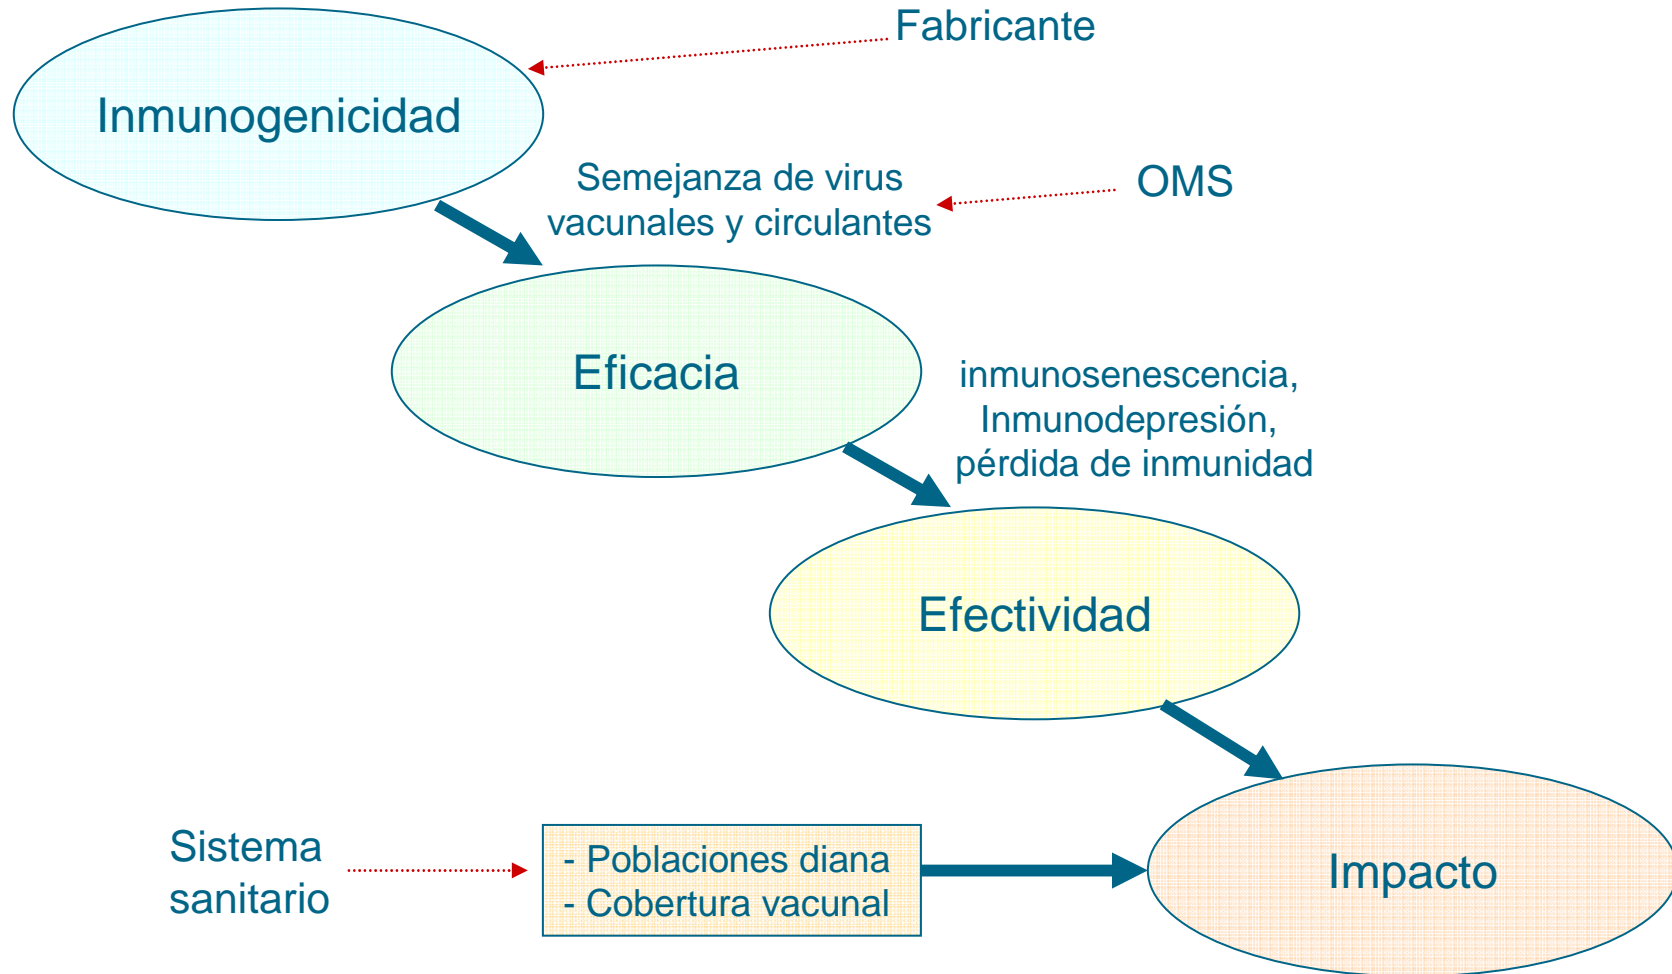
Fabricante

Inmunogenicidad

Semejanza de virus vacunales y circulantes

OMS

Eficacia

inmunosenescencia, Inmunodepresión, pérdida de inmunidad

Efectividad

Sistema sanitario

- Poblaciones diana
- Cobertura vacunal

Impacto